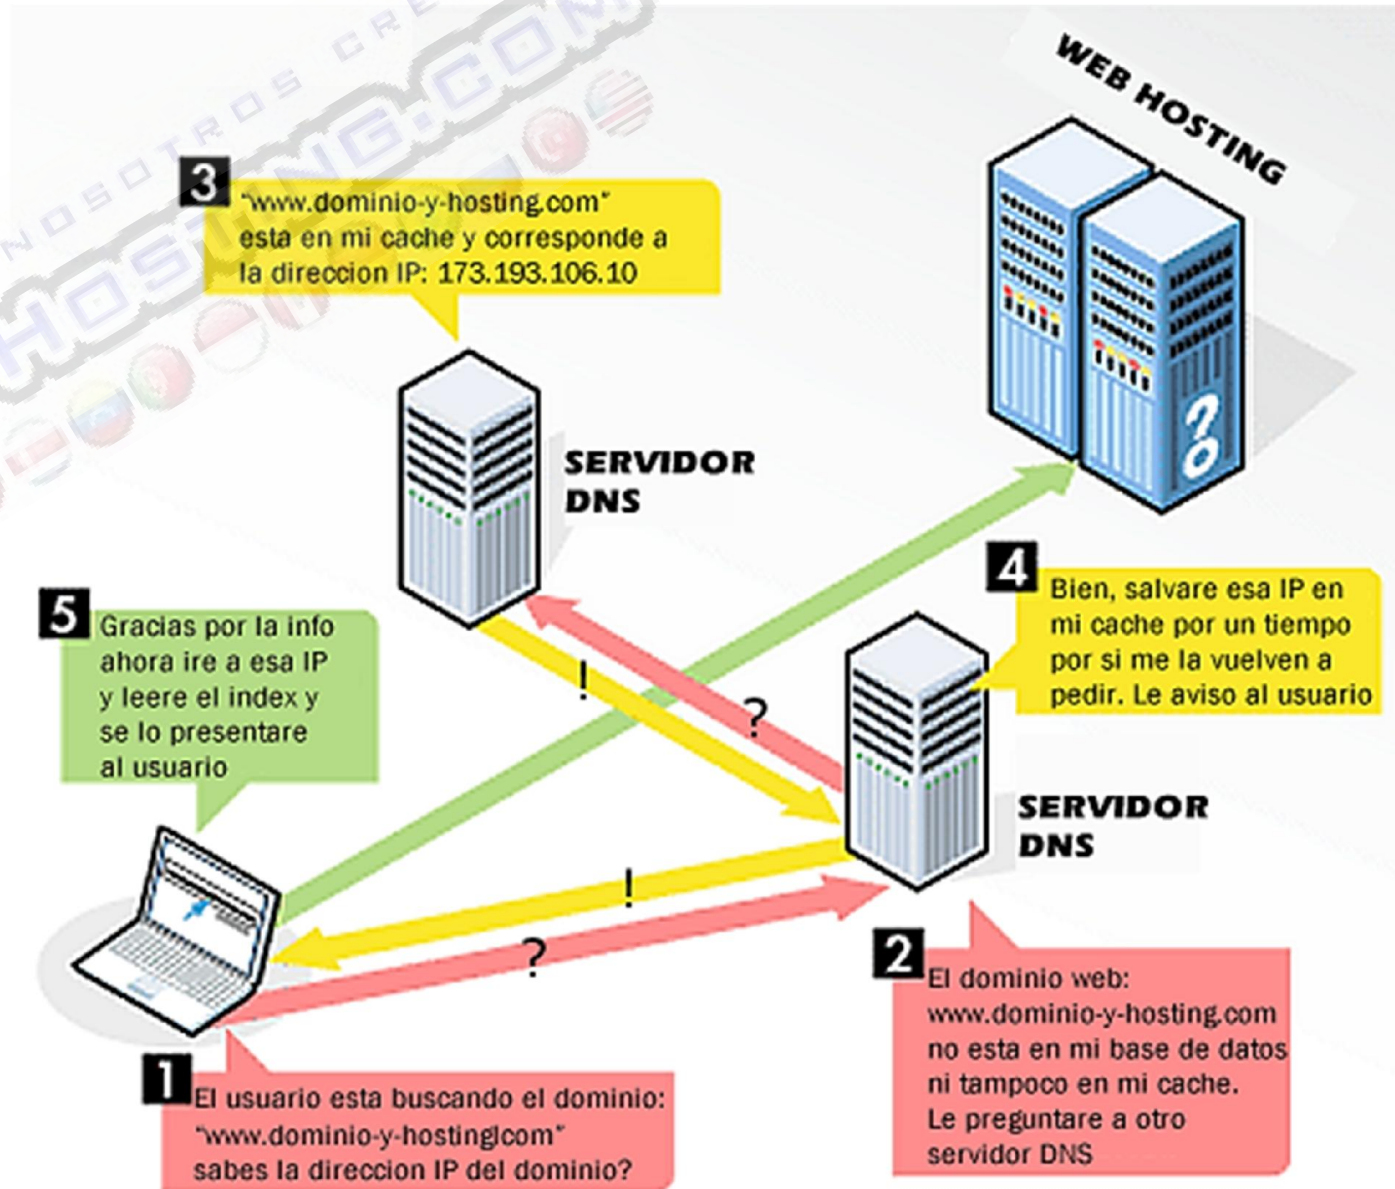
NOSOTROS CRE HOSTING.COM

WEB HOSTING

3 "www.dominio-y-hosting.com" esta en mi cache y corresponde a la direccion IP: 173.193.106.10

SERVIDOR DNS

4 Bien, salvare esa IP en mi cache por un tiempo por si me la vuelven a pedir. Le aviso al usuario

5 Gracias por la info ahora ire a esa IP y leere el index y se lo presentare al usuario

!

?

SERVIDOR DNS

!

?

2 El dominio web: www.dominio-y-hosting.com no esta en mi base de datos ni tampoco en mi cache. Le preguntare a otro servidor DNS

1 El usuario esta buscando el dominio: "www.dominio-y-hostinglcom" sabes la direccion IP del dominio?